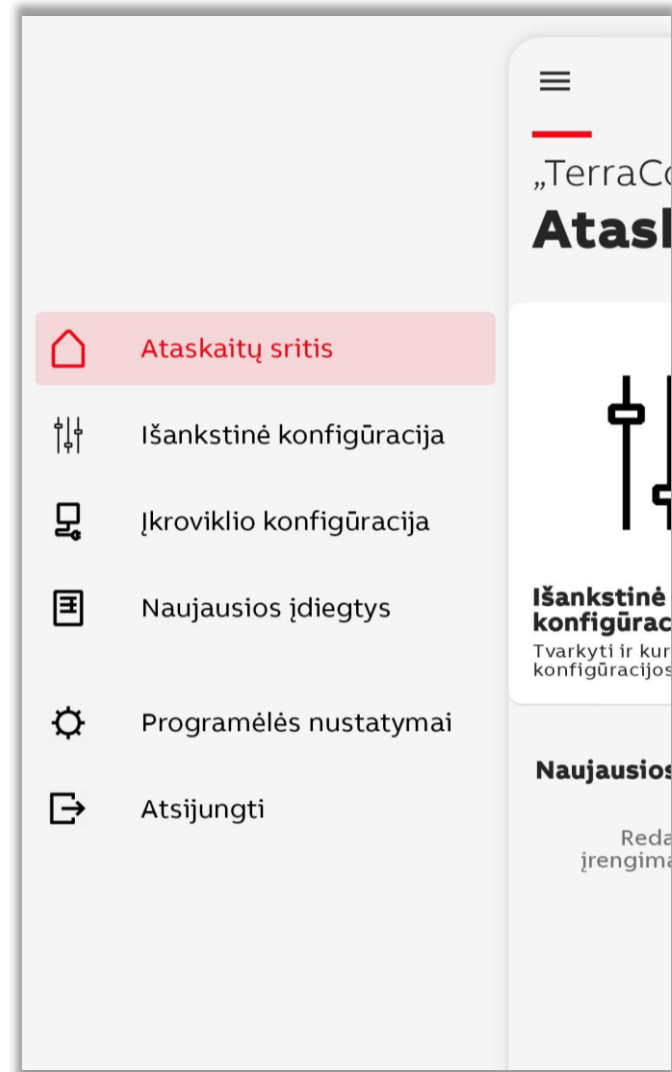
Ataskaitų sritis

Išankstinė konfigūracija

Įkroviklio konfigūracija

Naujausios įdiegtys

Programėlės nustatymai

Atsijungti

„TerraC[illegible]

Atas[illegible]

Išankstinė konfigūrac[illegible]

Tvarkyti ir kur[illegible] konfigūracijos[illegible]

Naujausios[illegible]

Reda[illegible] įrengima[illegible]